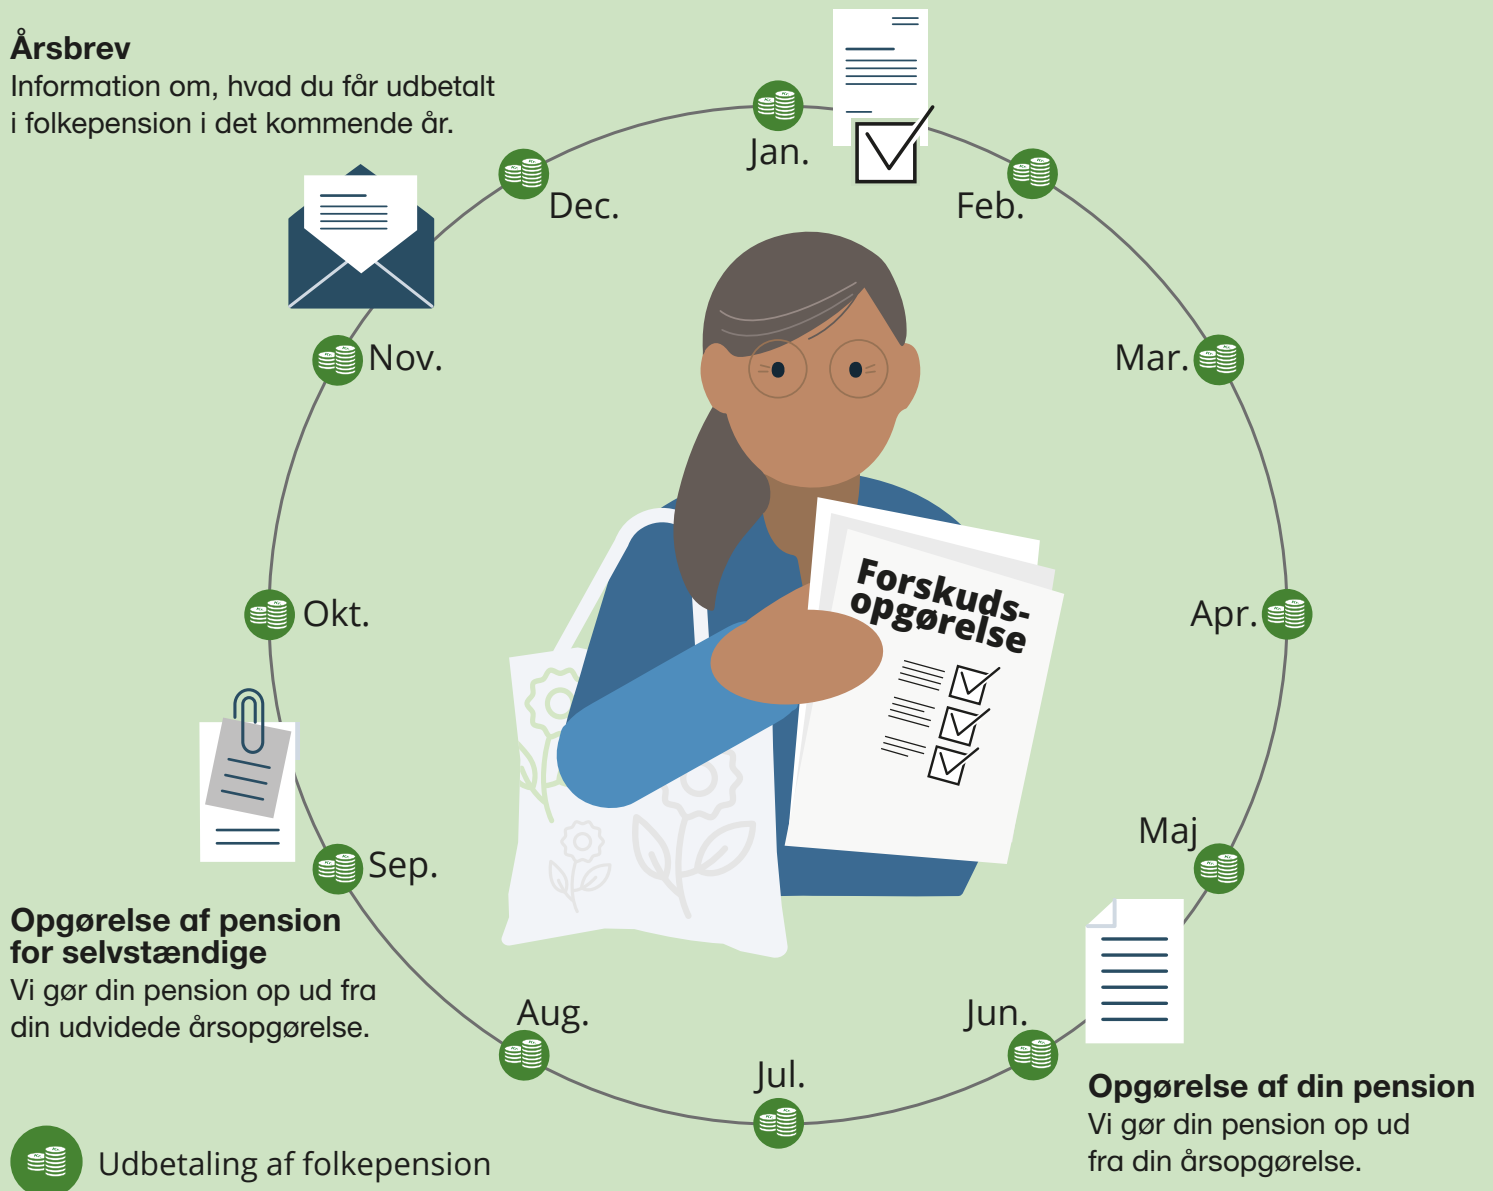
**Årsbrev**
Information om, hvad du får udbetalt i folkepension i det kommende år.

Jan.

Feb.

Mar.

Apr.

Maj

Jun.

Jul.

Aug.

Sep.

Okt.

Nov.

Dec.

Forskuds-
opgørelse

**Opgørelse af pension for selvstændige**
Vi gør din pension op ud fra din udvidede årsopgørelse.

**Opgørelse af din pension**
Vi gør din pension op ud fra din årsopgørelse.

Udbetaling af folkepension